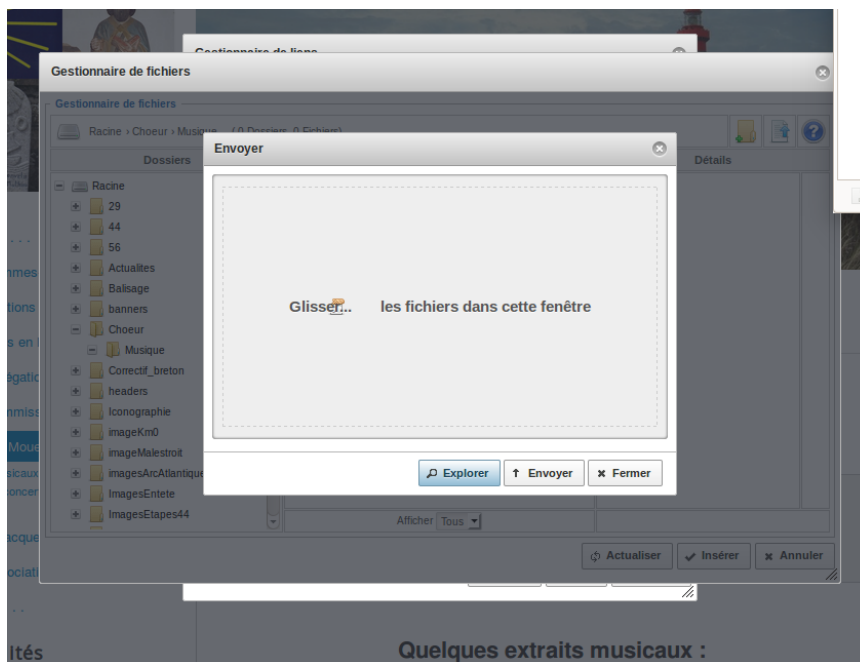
Gestionnaire de liens

Gestionnaire de fichiers

Gestionnaire de fichiers

Racine › Choeur › Musique (0 Dossiers, 0 Fichiers)

Dossiers

Détails

Racine
29
44
56
Actualites
Balisage
banners
Choeur
Musique
Correctif_breton
headers
Iconographie
imageKm0
imageMalestroit
imagesArcAtlantique
ImagesEntete
ImagesEtapes44

Afficher Tous

Envoyer

Glisser... les fichiers dans cette fenêtre

Explorer
Envoyer
Fermer

Actualiser
Insérer
Annuler

mmes
tions
s en
égatio
nmiss
Mou
sicaux
oncer
acque
ociati

ltés

Quelques extraits musicaux :